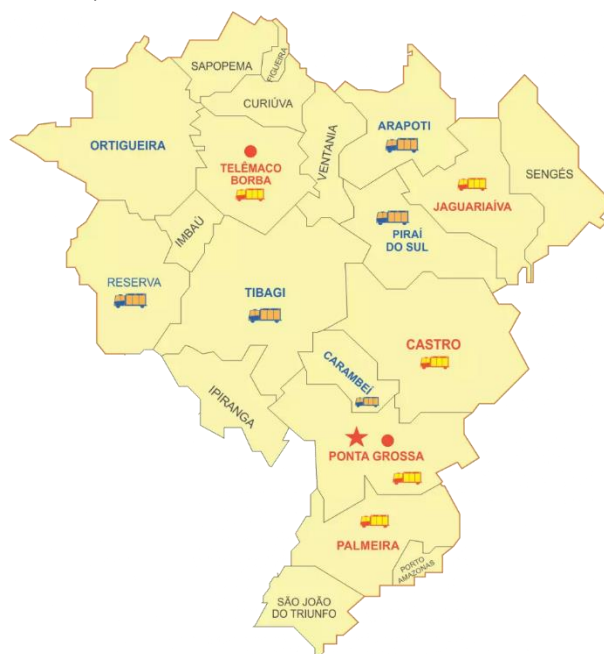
SAPOPEMA
FIGUEIRA
CURIÚVA
ORTIGUEIRA
TELÊMACO BORBA
VENTANIA
ARAPOTI
SENGÉS
JAGUARIAÍVA
PIRAÍ DO SUL
IMBAÚ
RESERVA
TIBAGI
CASTRO
CARAMBEÍ
IPIRANGA
PONTA GROSSA
PALMEIRA
PORTO AMAZONAS
SÃO JOÃO DO TRIUNFO